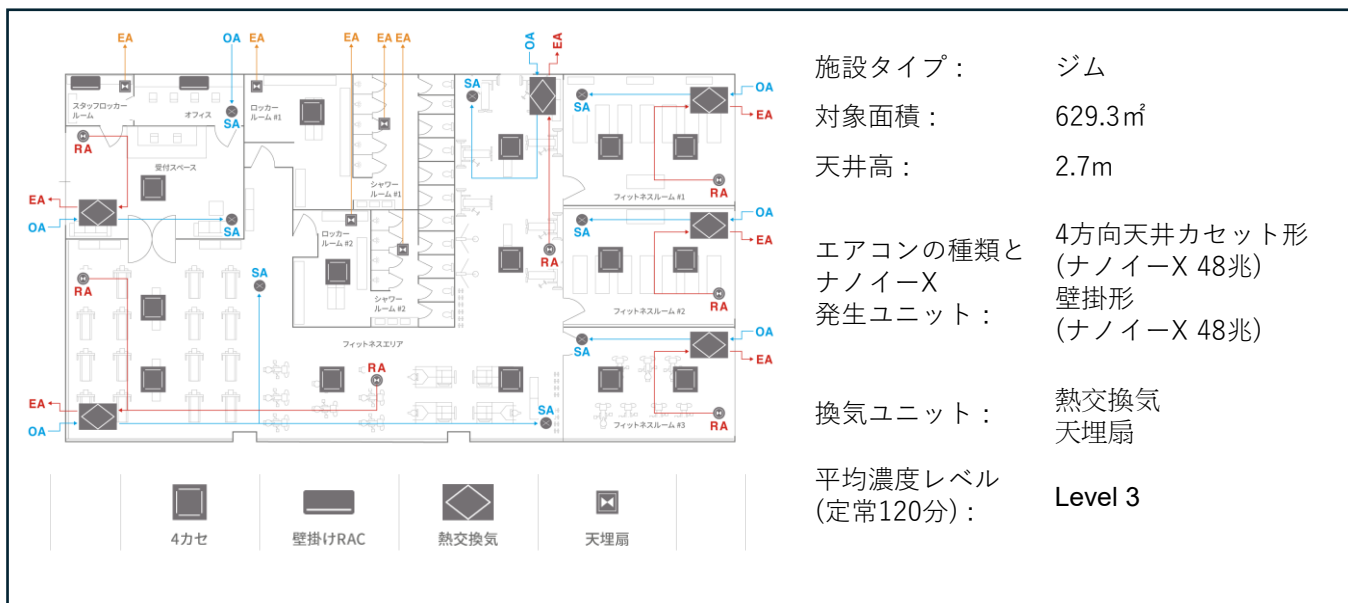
EA OA EA EA EA EA OA EA

スタッフロッカールーム
オフィス
SA
ロッカールーム #1
SA
SA
RA
受付スペース
EA
OA
SA
ロッカールーム #2
シャワールーム #1
シャワールーム #2
SA
RA
フィットネスルーム #1
OA
EA
RA
OA
EA
SA
RA
フィットネスルーム #2
RA
SA
RA
OA
EA
SA
フィットネスエリア
RA
EA
OA
SA
フィットネスルーム #3
RA

4カセ
壁掛けRAC
熱交換気
天埋扇

施設タイプ： ジム

対象面積： 629.3㎡

天井高： 2.7m

エアコンの種類とナノイーX発生ユニット： 4方向天井カセット形 (ナノイーX 48兆) 壁掛形 (ナノイーX 48兆)

換気ユニット： 熱交換気 天埋扇

平均濃度レベル (定常120分)： Level 3